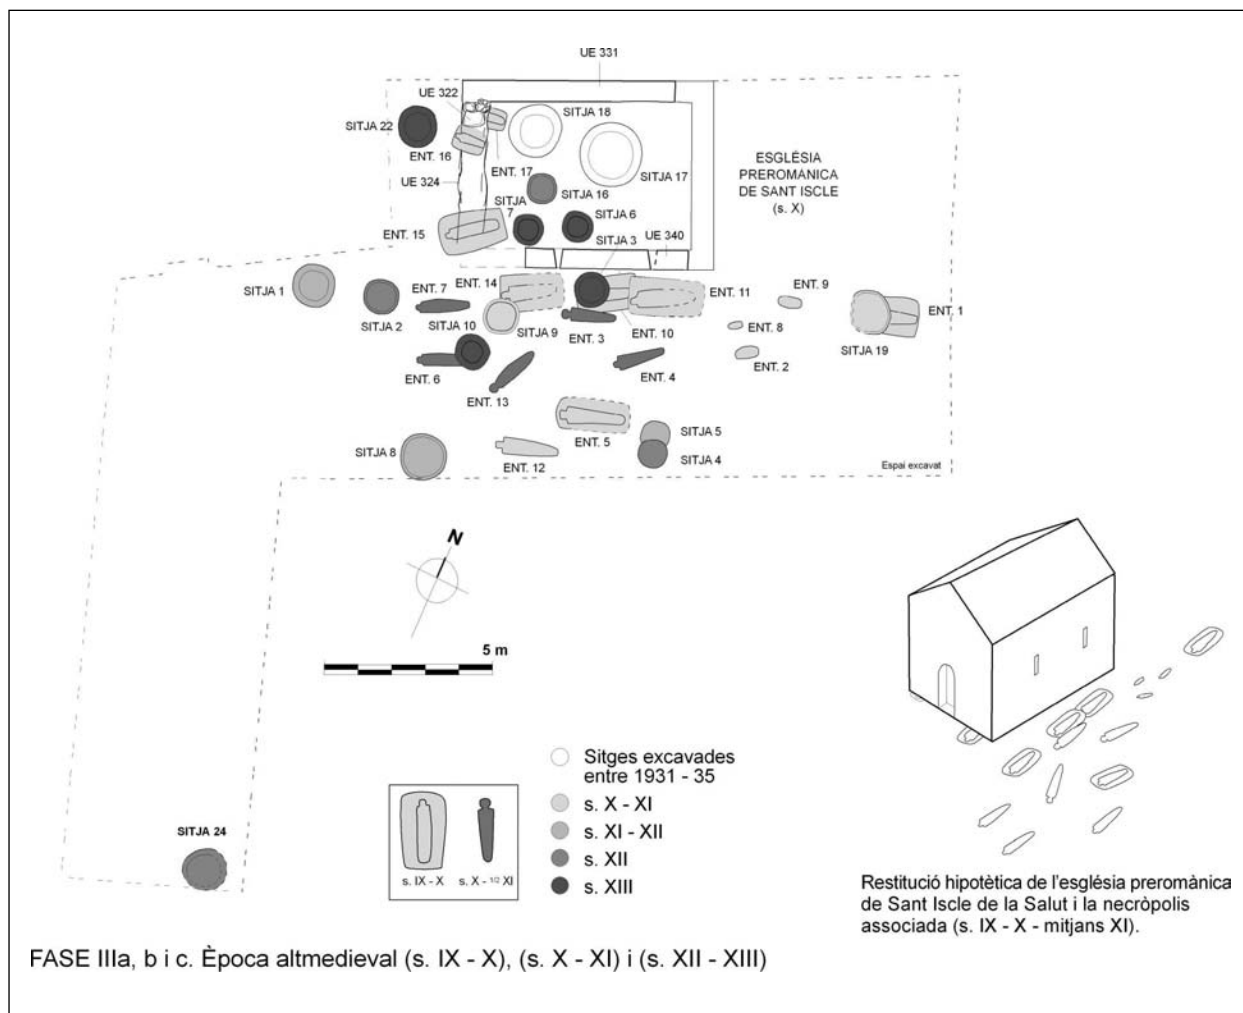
UE 331

UE 322

SITJA 22

SITJA 18

ENT. 16

ENT. 17

SITJA 17

UE 324

SITJA 16

ESGLÉSIA PREROMÀNICA DE SANT ISCLE (s. X)

SITJA 7

SITJA 6

ENT. 15

SITJA 3

UE 340

SITJA 1

ENT. 14

ENT. 7

ENT. 11

ENT. 9

SITJA 2

SITJA 10

SITJA 9

ENT. 3

ENT. 10

ENT. 8

ENT. 1

SITJA 19

ENT. 2

ENT. 6

ENT. 4

ENT. 13

ENT. 5

SITJA 5

SITJA 8

ENT. 12

SITJA 4

Espai excavat

N

5 m

Sitges excavades entre 1931 - 35

s. X - XI

s. XI - XII

s. XII

s. XIII

s. IX - X

s. X - $^{1/2}$ XI

SITJA 24

Restitució hipotètica de l'església preromànica de Sant Iscle de la Salut i la necròpolis associada (s. IX - X - mitjans XI).

FASE IIIa, b i c. Època altmedieval (s. IX - X), (s. X - XI) i (s. XII - XIII)